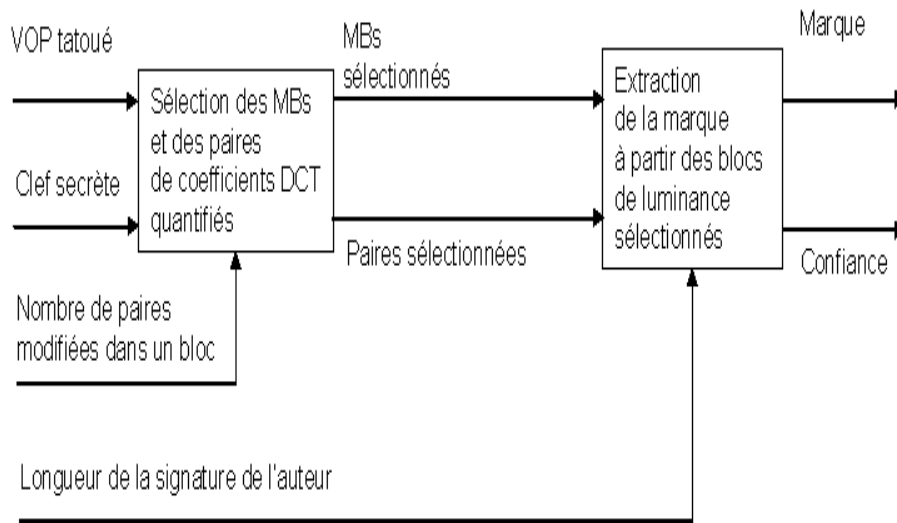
VOP tatoué

Clef secrète

Sélection des MBs et des paires de coefficients DCT quantifiés

MBs sélectionnés

Paires sélectionnées

Nombre de paires modifiées dans un bloc

Extraction de la marque à partir des blocs de luminance sélectionnés

Marque

Confiance

Longueur de la signature de l'auteur